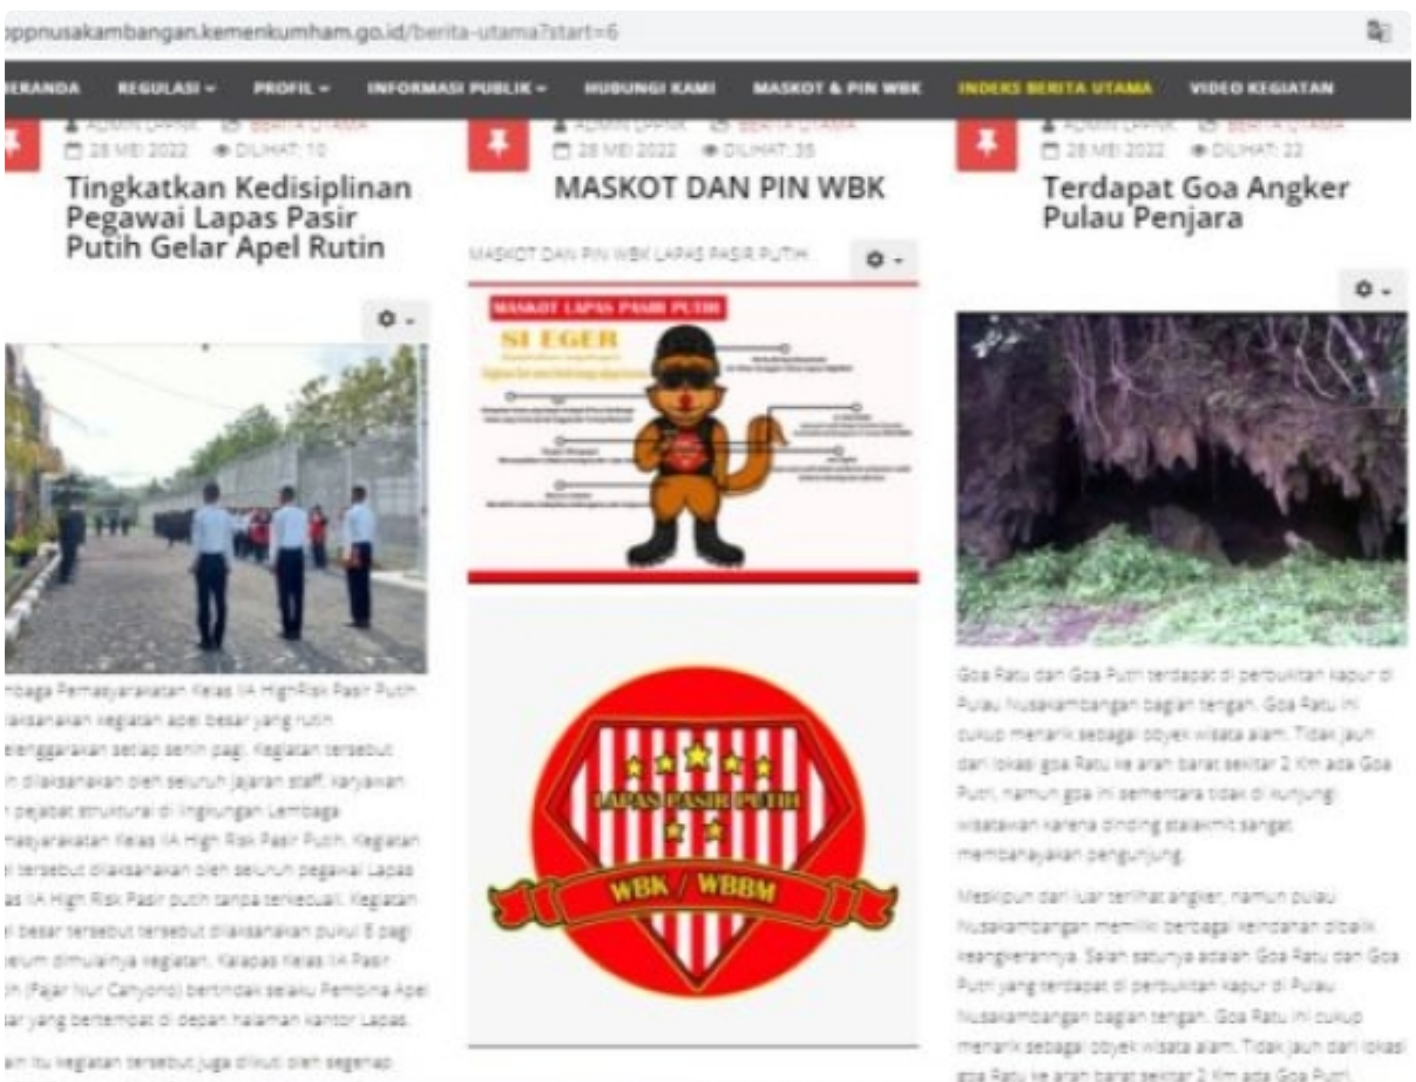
ppnusakambangan.kemenkumham.go.id/berita-utama?start=6

ERANDA REGULASI PROFIL INFORMASI PUBLIK HUBUNGI KAMI MASKOT & PIN WBK INDEKS BERITA UTAMA VIDEO KEGIATAN

ADMIN LPHRPK BERITA UTAMA
28 MEI 2022 DILIHAT: 10

Tingkatkan Kedisiplinan Pegawai Lapas Pasir Putih Gelar Apel Rutin

mbaga Pemasyarakatan Kelas IIA HighRisk Pasir Putih laksanakan kegiatan apel besar yang rutin elenggarakan setiap senin pagi. Kegiatan tersebut n dilaksanakan oleh seluruh jajaran staff, karyawan pejabat struktural di lingkungan Lembaga masyarakatan Kelas IIA High Risk Pasir Putih. Kegiatan tersebut dilaksanakan oleh seluruh pegawai Lapas as IIA High Risk Pasir putih tanpa terkecuali. Kegiatan besar tersebut tersebut dilaksanakan pukul 8 pagi elum dimulainya kegiatan. Kalapas Kelas IIA Pasir ih (Pajar Nur Cahyono) bertindak selaku Pembina Apel ar yang bertempat di depan halaman kantor Lapas.

ain itu kegiatan tersebut juga diikuti oleh segenap

ADMIN LPHRPK BERITA UTAMA
28 MEI 2022 DILIHAT: 35

MASKOT DAN PIN WBK

MASKOT DAN PIN WBK LAPAS PASIR PUTIH

MASKOT LAPAS PASIR PUTIH
SI EGER
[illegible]

LAPAS PASIR PUTIH
WBK / WBBM

ADMIN LPHRPK BERITA UTAMA
28 MEI 2022 DILIHAT: 22

Terdapat Goa Angker Pulau Penjara

Goa Ratu dan Goa Putri terdapat di perbukitan kapur di Pulau Nusakambangan bagian tengah. Goa Ratu ini cukup menarik sebagai obyek wisata alam. Tidak jauh dari lokasi goa Ratu ke arah barat sekitar 2 Km ada Goa Putri, namun goa ini sementara tidak di kunjungi wisatawan karena dinding stalakmit sangat membahayakan pengunjung.

Meskipun dari luar terlihat angker, namun pulau Nusakambangan memiliki berbagai keindahan dibalik keangkerannya. Salah satunya adalah Goa Ratu dan Goa Putri yang terdapat di perbukitan kapur di Pulau Nusakambangan bagian tengah. Goa Ratu ini cukup menarik sebagai obyek wisata alam. Tidak jauh dari lokasi goa Ratu ke arah barat sekitar 2 Km ada Goa Putri.